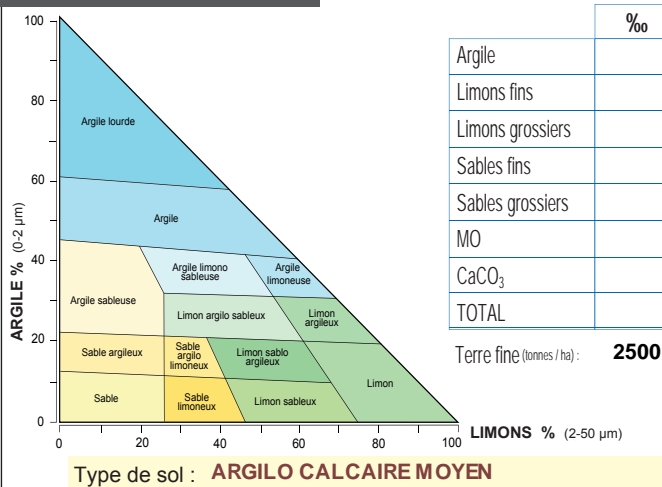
100
80
60
40
20
0
ARGILE % (0-2 µm)
Argile lourde
Argile
Argile limono sableuse
Argile limoneuse
Argile sableuse
Limon argilo sableux
Limon argileux
Sable argileux
Sable argilo limoneux
Limon sablo argileux
Limon
Sable
Sable limoneux
Limon sableux
0
20
40
60
80
100
LIMONS % (2-50 µm)

| | ‰ |
|---|---|
| Argile | |
| Limons fins | |
| Limons grossiers | |
| Sables fins | |
| Sables grossiers | |
| MO | |
| $CaCO_3$ | |
| TOTAL | |

Terre fine (tonnes / ha) : 2500

Type de sol : ARGILO CALCAIRE MOYEN